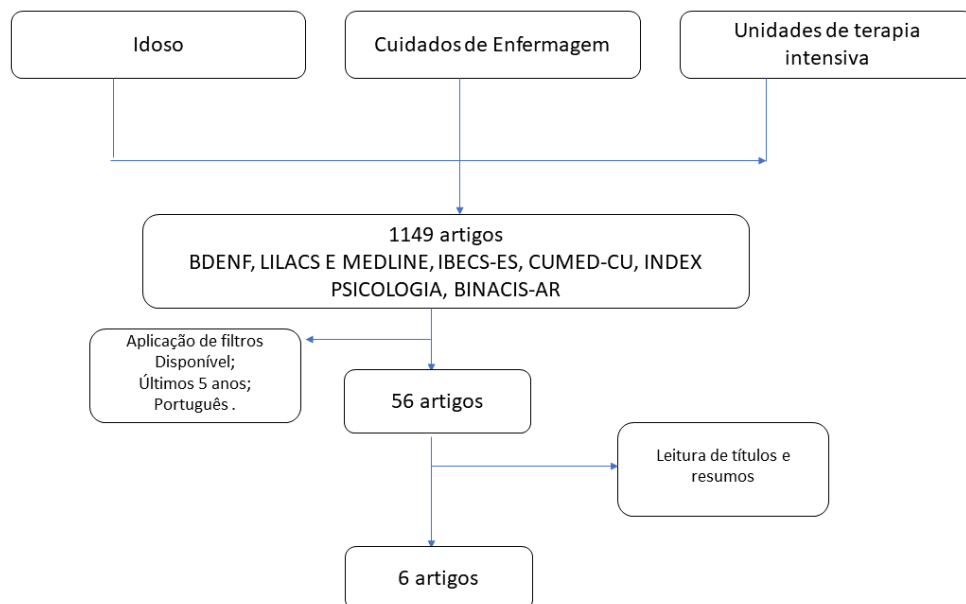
Idoso

Cuidados de Enfermagem

Unidades de terapia intensiva

1149 artigos
BDENF, LILACS E MEDLINE, IBECS-ES, CUMED-CU, INDEX PSICOLOGIA, BINACIS-AR

Aplicação de filtros
Disponível;
Últimos 5 anos;
Português .

56 artigos

Leitura de títulos e resumos

6 artigos